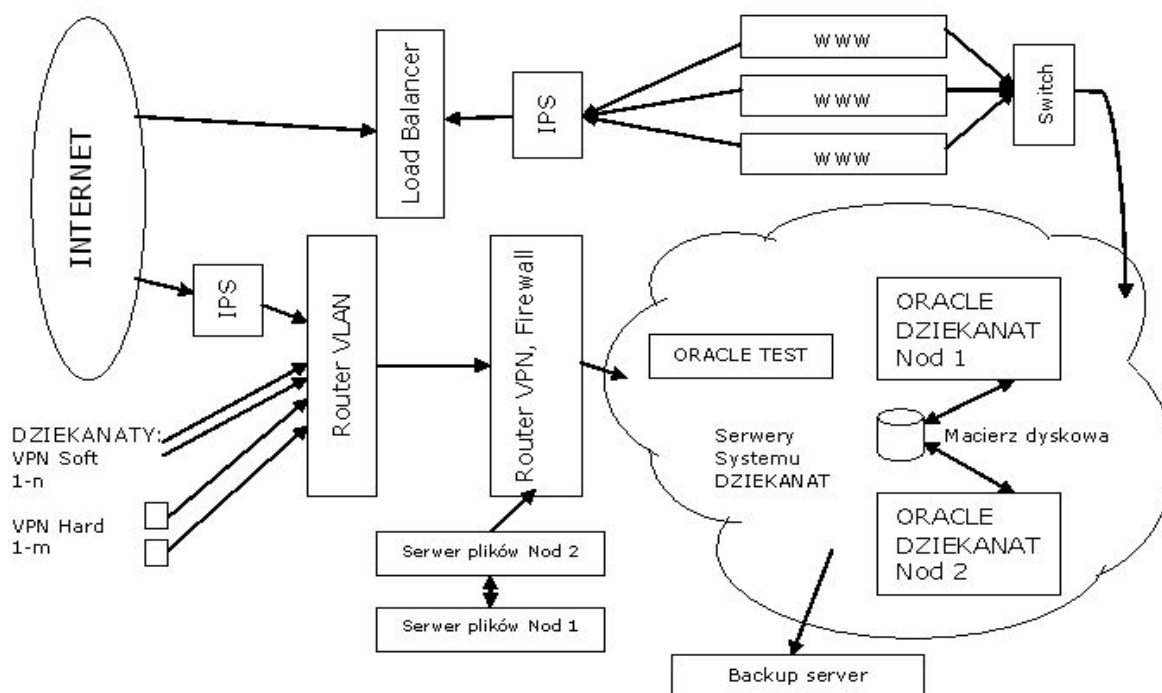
INTERNET

Load Balancer

IPS

WWW

WWW

WWW

Switch

IPS

Router VLAN

Router VPN, Firewall

ORACLE TEST

ORACLE DZIEKANAT Nod 1

Macierz dyskowa

Serwery Systemu DZIEKANAT

ORACLE DZIEKANAT Nod 2

DZIEKANATY: VPN Soft 1-n

VPN Hard 1-m

Serwer plików Nod 2

Serwer plików Nod 1

Backup server